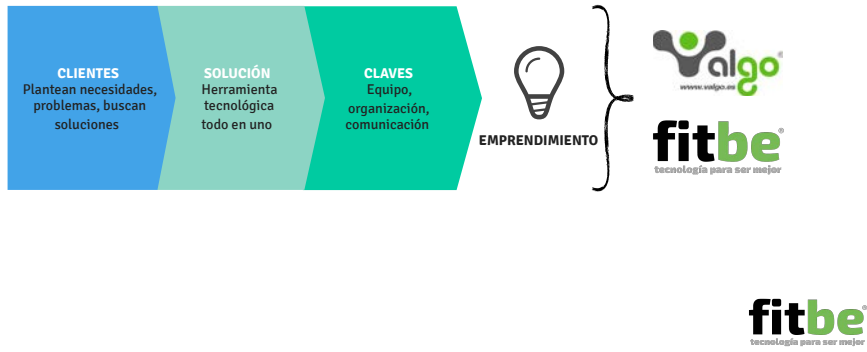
CLIENTES
Plantean necesidades, problemas, buscan soluciones

SOLUCIÓN
Herramienta tecnológica todo en uno

CLAVES
Equipo, organización, comunicación

EMPRENDIMIENTO

Valgo®
www.valgo.es

fitbe®
tecnología para ser mejor

fitbe®
tecnología para ser mejor